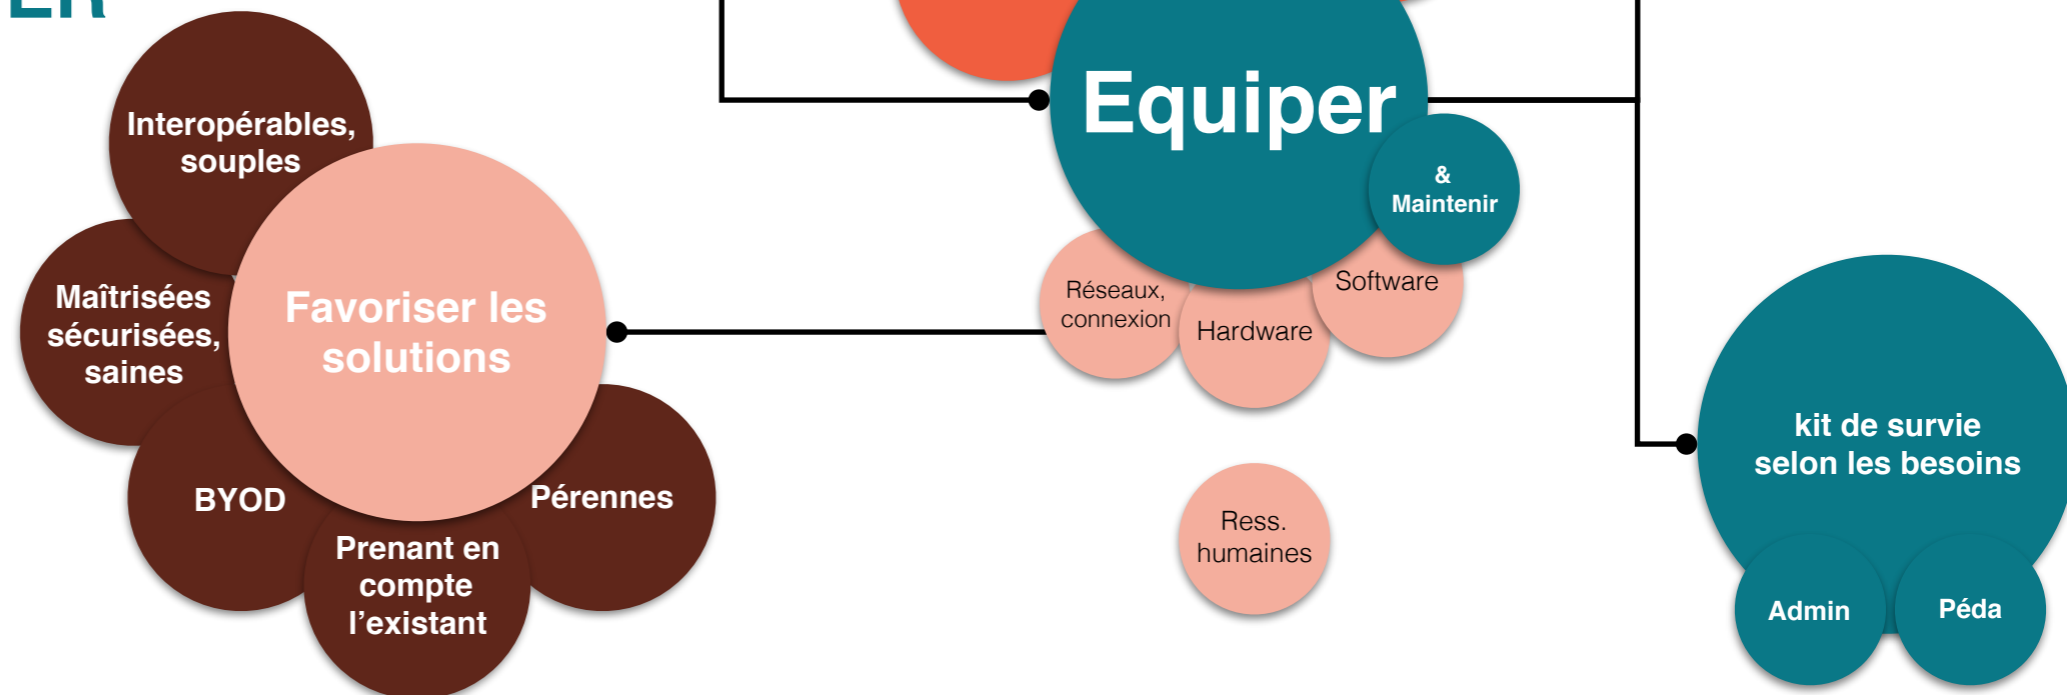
ER

Interopérables, souples

Maîtrisées sécurisées, saines

Favoriser les solutions

BYOD

Pérennes

Prenant en compte l'existant

Equiper

& Maintenir

Réseaux, connexion

Hardware

Software

Ress. humaines

kit de survie selon les besoins

Admin

Péda